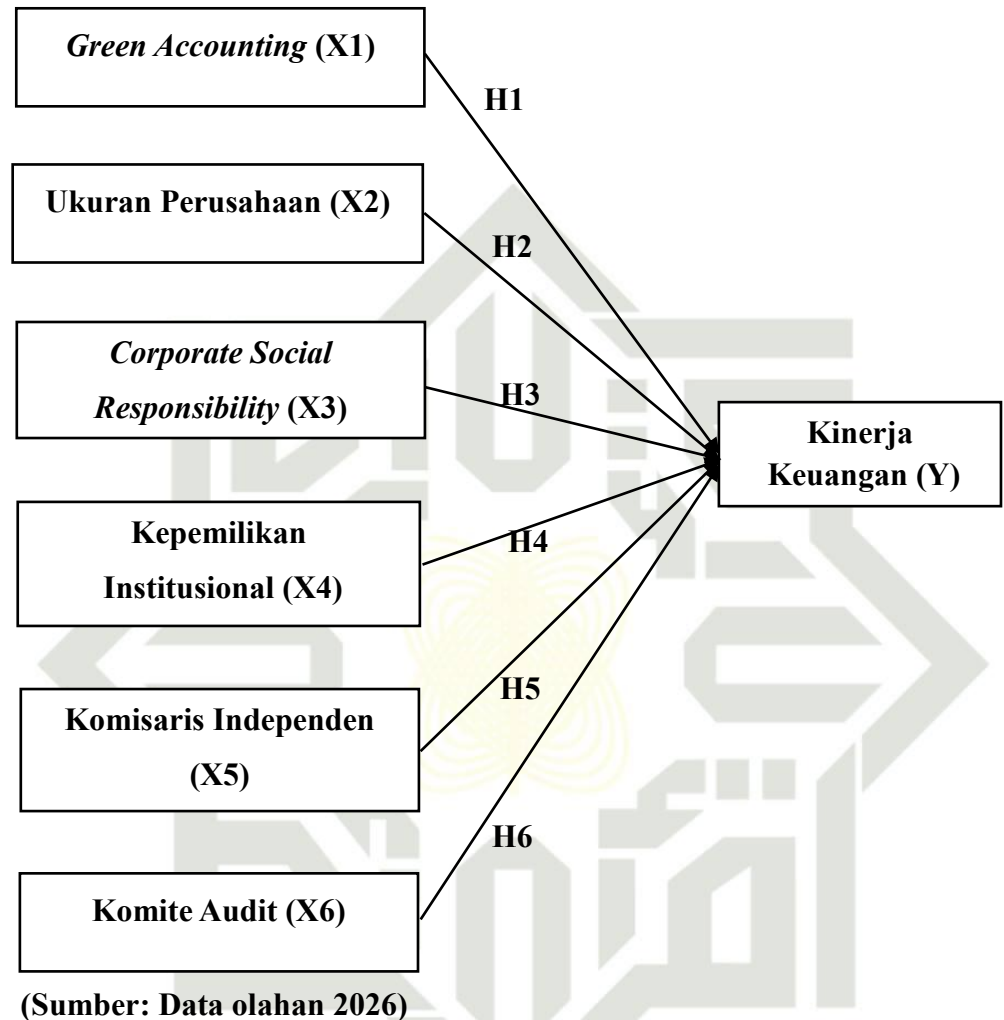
Green Accounting (X1)

H1

Ukuran Perusahaan (X2)

H2

Corporate Social Responsibility (X3)

H3

Kinerja Keuangan (Y)

Kepemilikan Institusional (X4)

H4

H5

Komisaris Independen (X5)

H6

Komite Audit (X6)

(Sumber: Data olahan 2026)